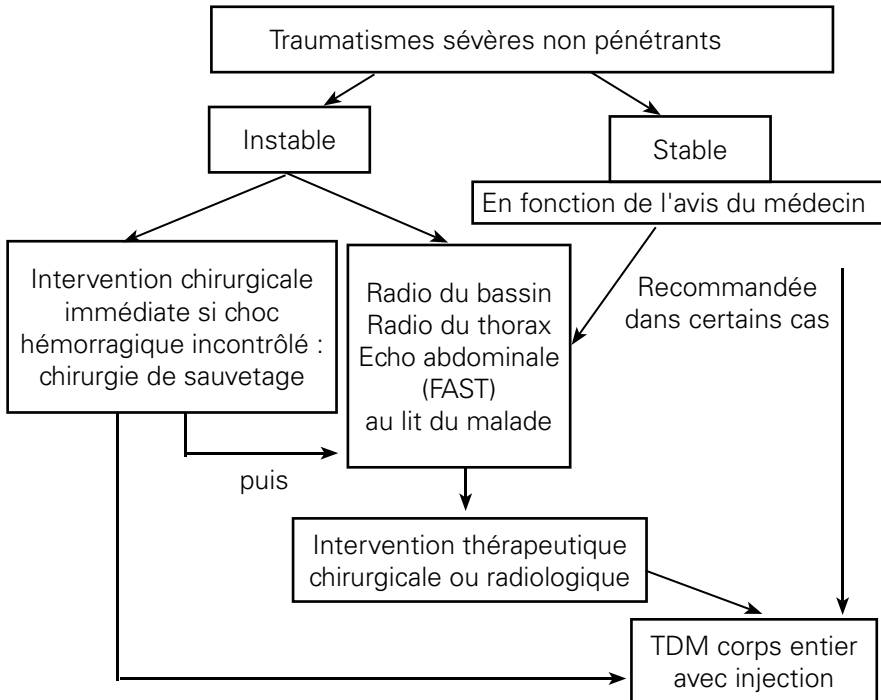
Traumatismes sévères non pénétrants

Instable

Stable

En fonction de l'avis du médecin

Intervention chirurgicale immédiate si choc hémorragique incontrôlé : chirurgie de sauvetage

Radio du bassin
Radio du thorax
Echo abdominale (FAST) au lit du malade

Recommandée dans certains cas

puis

Intervention thérapeutique chirurgicale ou radiologique

TDM corps entier avec injection